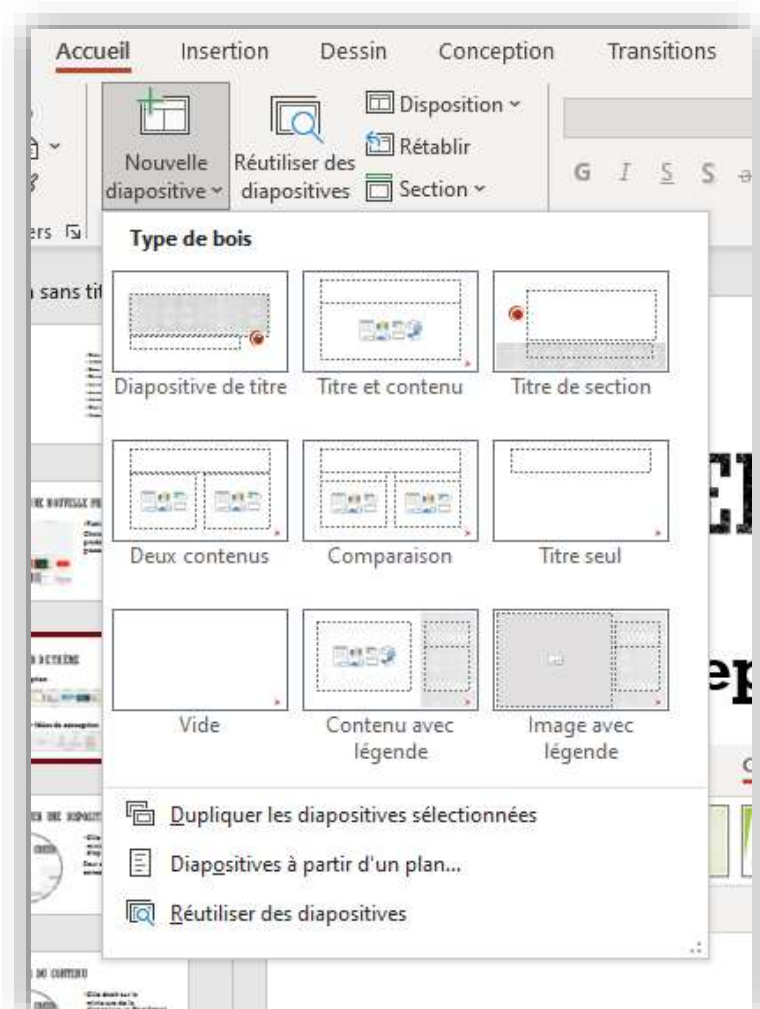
Accueil Insertion Dessin Conception Transitions

Nouvelle diapositive
Réutiliser des diapositives
Disposition
Rétablir
Section

G I S S

ers

sans tit

Type de bois

Diapositive de titre
Titre et contenu
Titre de section
Deux contenus
Comparaison
Titre seul
Vide
Contenu avec légende
Image avec légende

Dupliquer les diapositives sélectionnées
Diapositives à partir d'un plan...
Réutiliser des diapositives